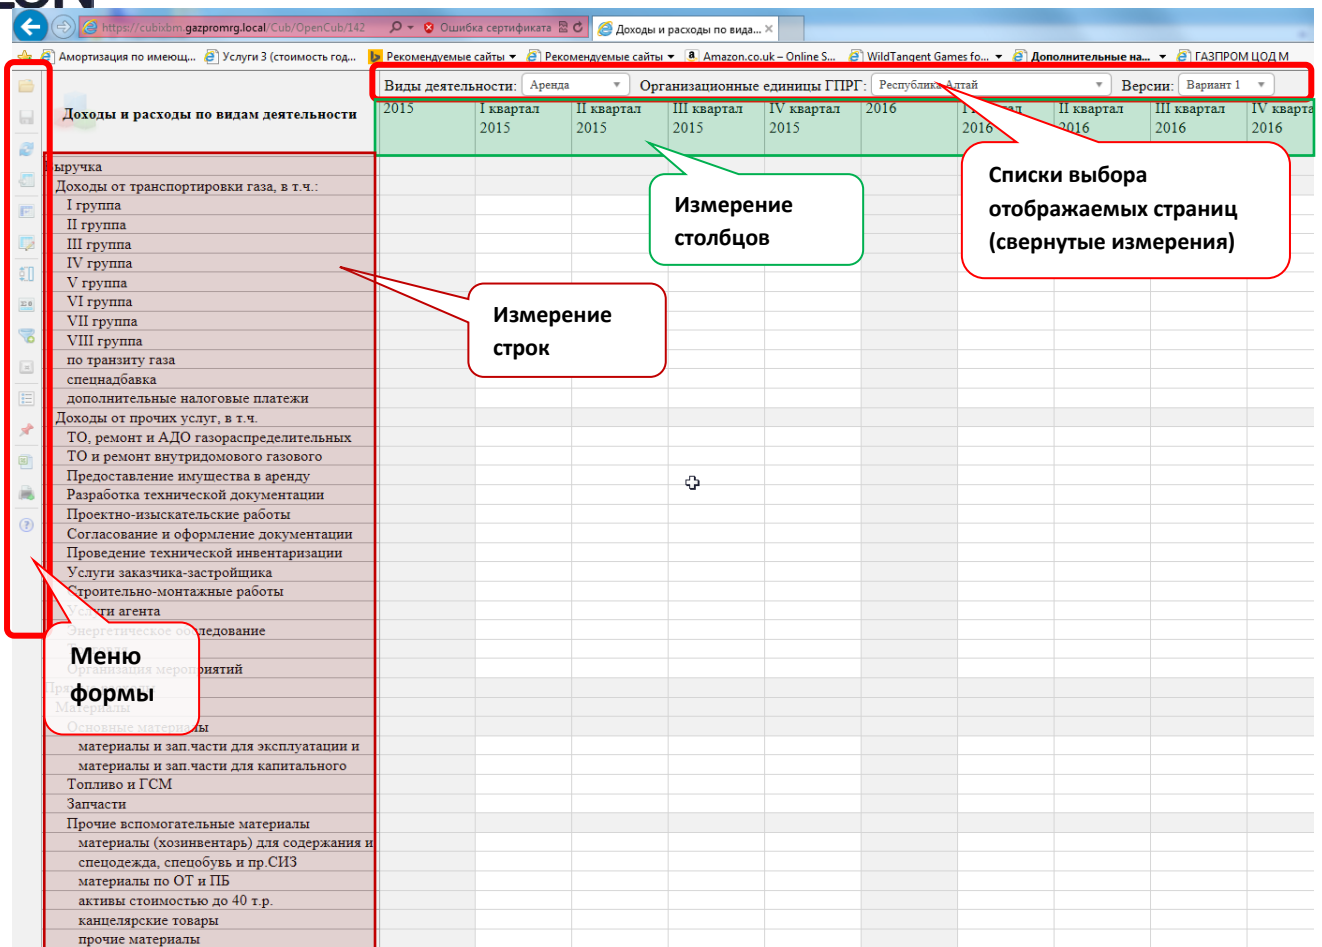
https://cubixbm.gazpromrg.local/Cub/OpenCub/142 Ошибка сертификата
Доходы и расходы по вида... ×

Амортизация по имеющ... Услуги 3 (стоимость год... Рекомендуемые сайты ▾ Рекомендуемые сайты ▾ Amazon.co.uk – Online S... WildTangent Games fo... ▾ Дополнительные на... ▾ ГАЗПРОМ ЦОД М

Доходы и расходы по видам деятельности

Виды деятельности: Аренда Организационные единицы ГПРГ: Республика Алтай Версии: Вариант 1

| 2015 | I квартал 2015 | II квартал 2015 | III квартал 2015 | IV квартал 2015 | 2016 | I квартал 2016 | II квартал 2016 | III квартал 2016 | IV квартал 2016 |
|---|---|---|---|---|---|---|---|---|---|

Выручка
Доходы от транспортировки газа, в т.ч.:
I группа
II группа
III группа
IV группа
V группа
VI группа
VII группа
VIII группа
по транзиту газа
спецнадбавка
дополнительные налоговые платежи
Доходы от прочих услуг, в т.ч.
ТО, ремонт и АДО газораспределительных
ТО и ремонт внутридомового газового
Предоставление имущества в аренду
Разработка технической документации
Проектно-изыскательские работы
Согласование и оформление документации
Проведение технической инвентаризации
Услуги заказчика-застройщика
Строительно-монтажные работы
Услуги агента
Энергетическое обследование
Организация мероприятий
Пр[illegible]
Материалы
Основные материалы
материалы и зап.части для эксплуатации и
материалы и зап.части для капитального
Топливо и ГСМ
Запчасти
Прочие вспомогательные материалы
материалы (хозинвентарь) для содержания и
спецодежда, спецобувь и пр.СИЗ
материалы по ОТ и ПБ
активы стоимостью до 40 т.р.
канцелярские товары
прочие материалы

Измерение столбцов

Списки выбора отображаемых страниц (свернутые измерения)

Измерение строк

Меню формы